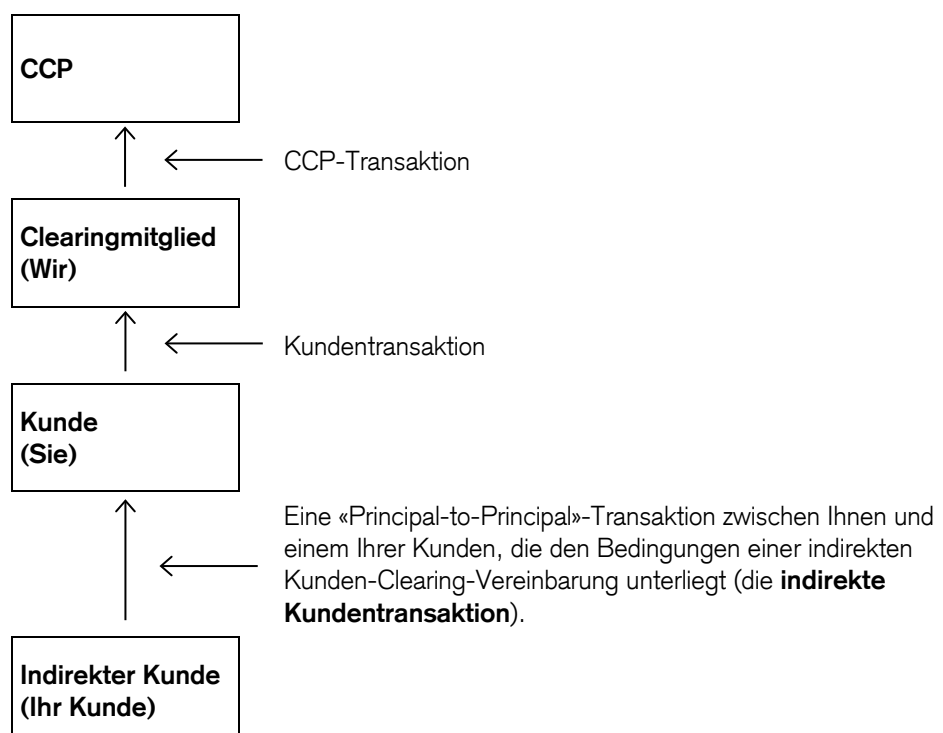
CCP

CCP-Transaktion

Clearingmitglied
(Wir)

Kundentransaktion

Kunde
(Sie)

Eine «Principal-to-Principal»-Transaktion zwischen Ihnen und einem Ihrer Kunden, die den Bedingungen einer indirekten Kunden-Clearing-Vereinbarung unterliegt (die **indirekte Kundentransaktion**).

Indirekter Kunde
(Ihr Kunde)